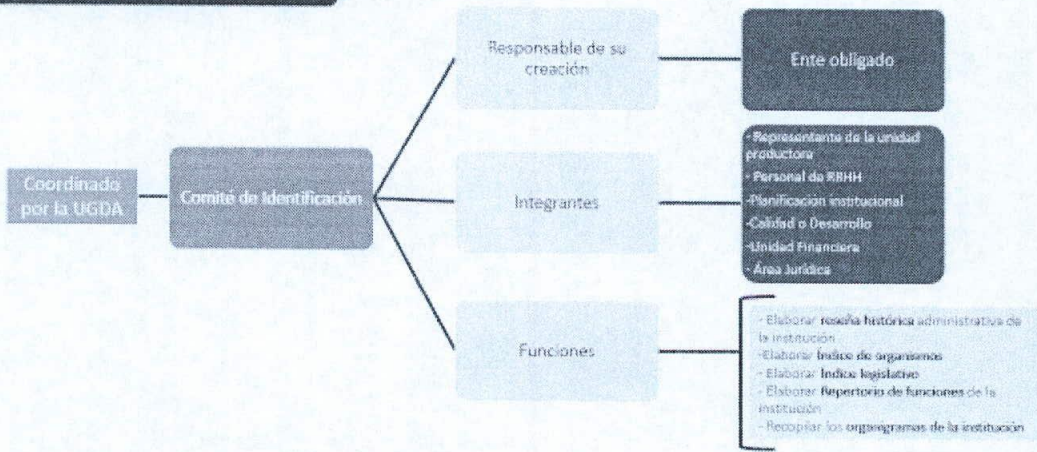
Coordinado por la UGDA

Comité de Identificación

Responsable de su creación

Ente obligado

Integrantes

- Representante de la unidad productora
- Personal de RRHH
-Planificación institucional
-Calidad o Desarrollo
-Unidad Financiera
- Área Jurídica

Funciones

- Elaborar reseña histórica administrativa de la institución
-Elaborar Índice de organismos
- Elaborar Índice legislativo
- Elaborar Repertorio de funciones de la institución
- Recopilar los organigramas de la institución